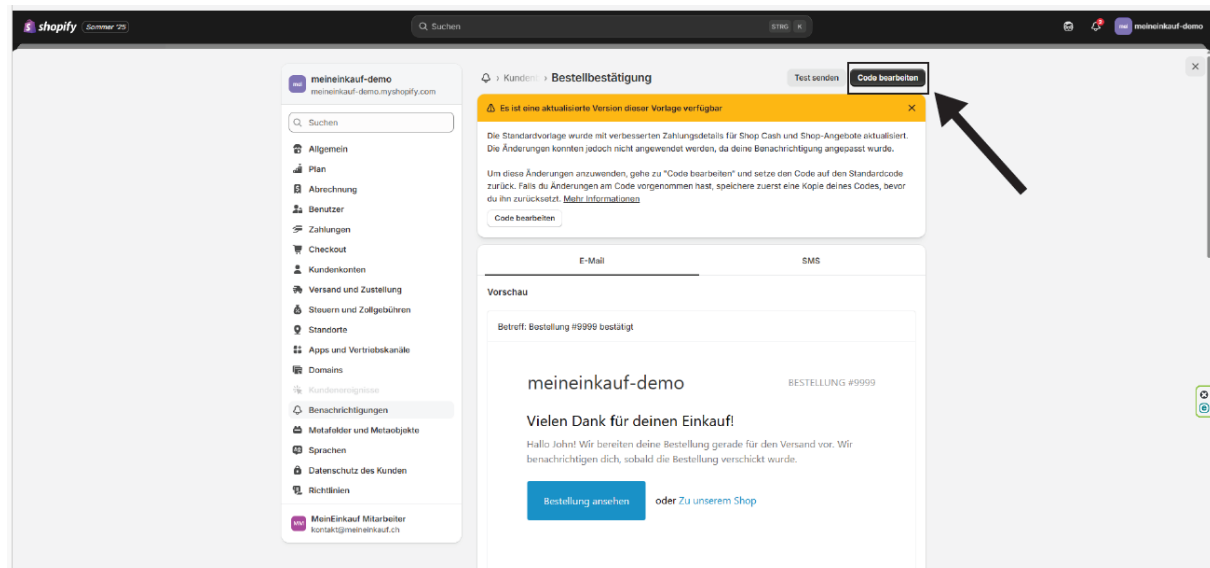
shopify Sommer '25

Suchen STRG K

mei meineinkauf-demo

meineinkauf-demo
meineinkauf-demo.myshopify.com

Suchen

Allgemein
Plan
Abrechnung
Benutzer
Zahlungen
Checkout
Kundenkonten
Versand und Zustellung
Steuern und Zollgebühren
Standorte
Apps und Vertriebskanäle
Domains
Kundenereignisse
Benachrichtigungen
Metafelder und Metaobjekte
Sprachen
Datenschutz des Kunden
Richtlinien

MeinEinkauf Mitarbeiter
kontakt@meineinkauf.ch

Kunden › Bestellbestätigung

Test senden Code bearbeiten

Es ist eine aktualisierte Version dieser Vorlage verfügbar

Die Standardvorlage wurde mit verbesserten Zahlungsdetails für Shop Cash und Shop-Angebote aktualisiert. Die Änderungen konnten jedoch nicht angewendet werden, da deine Benachrichtigung angepasst wurde.

Um diese Änderungen anzuwenden, gehe zu "Code bearbeiten" und setze den Code auf den Standardcode zurück. Falls du Änderungen am Code vorgenommen hast, speichere zuerst eine Kopie deines Codes, bevor du ihn zurücksetzt. Mehr Informationen

Code bearbeiten

E-Mail SMS

Vorschau

Betreff: Bestellung #9999 bestätigt

meineinkauf-demo BESTELLUNG #9999

Vielen Dank für deinen Einkauf!

Hallo John! Wir bereiten deine Bestellung gerade für den Versand vor. Wir benachrichtigen dich, sobald die Bestellung verschickt wurde.

Bestellung ansehen oder Zu unserem Shop